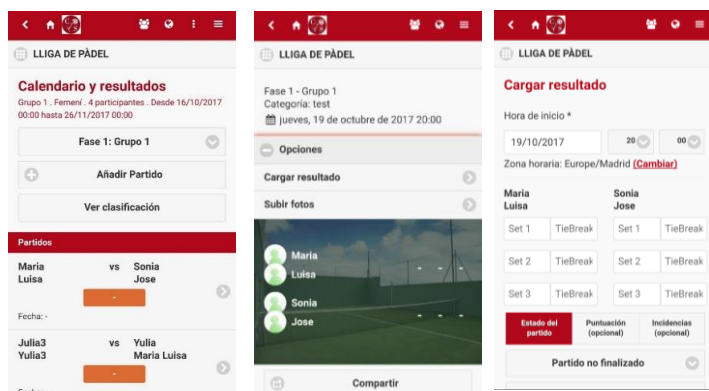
LLIGA DE PÀDEL

Calendario y resultados

Grupo 1 . Femení . 4 participantes . Desde 16/10/2017 00:00 hasta 26/11/2017 00:00

Fase 1: Grupo 1

Añadir Partido

Ver clasificación

Partidos

Maria Luisa vs Sonia Jose

-

Fecha: -

Julia3 Yulia3 vs Yulia Maria Luisa

-

LLIGA DE PÀDEL

Fase 1 - Grupo 1
Categoría: test
jueves, 19 de octubre de 2017 20:00

Opciones

Cargar resultado

Subir fotos

Maria
Luisa
Sonia
Jose

Compartir

LLIGA DE PÀDEL

Cargar resultado

Hora de inicio *

19/10/2017 20 00

Zona horaria: Europe/Madrid (Cambiar)

Maria Luisa

Sonia Jose

| Set 1 | TieBreak | Set 1 | TieBreak |
|---|---|---|---|
| Set 2 | TieBreak | Set 2 | TieBreak |
| Set 3 | TieBreak | Set 3 | TieBreak |

Estado del partido
Puntuación (opcional)
Incidencias (opcional)

Partido no finalizado